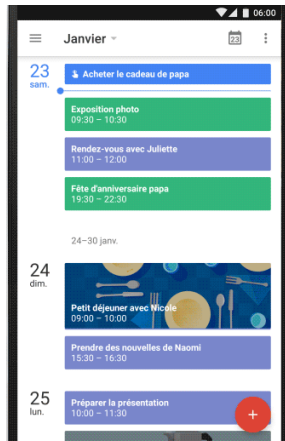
06:00

Janvier

23

23
sam.

Acheter le cadeau de papa

Exposition photo
09:30 – 10:30

Rendez-vous avec Juliette
11:00 – 12:00

Fête d'anniversaire papa
19:30 – 22:30

24–30 janv.

24
dim.

Petit déjeuner avec Nicole
09:00 – 10:00

Prendre des nouvelles de Naomi
15:30 – 16:30

25
lun.

Préparer la présentation
10:00 – 11:30

+